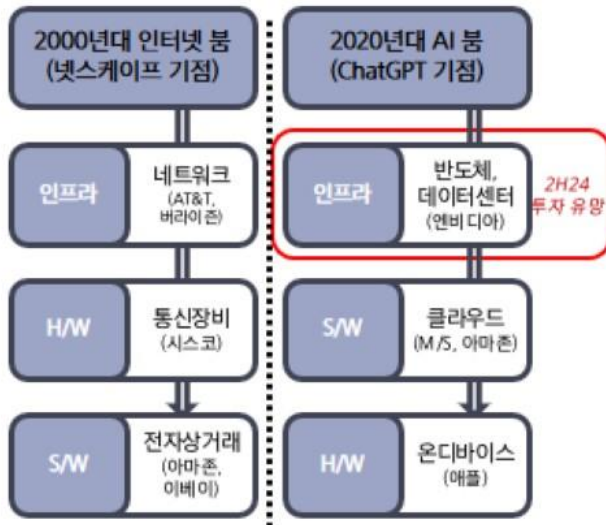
2000년대 인터넷 붐
(넷스케이프 기점)

인프라
네트워크
(AT&T, 버라이즌)

H/W
통신장비
(시스코)

S/W
전자상거래
(아마존, 이베이)

2020년대 AI 붐
(ChatGPT 기점)

인프라
반도체, 데이터센터
(엔비디아)

2H24
투자 유망

S/W
클라우드
(M/S, 아마존)

H/W
온디바이스
(애플)